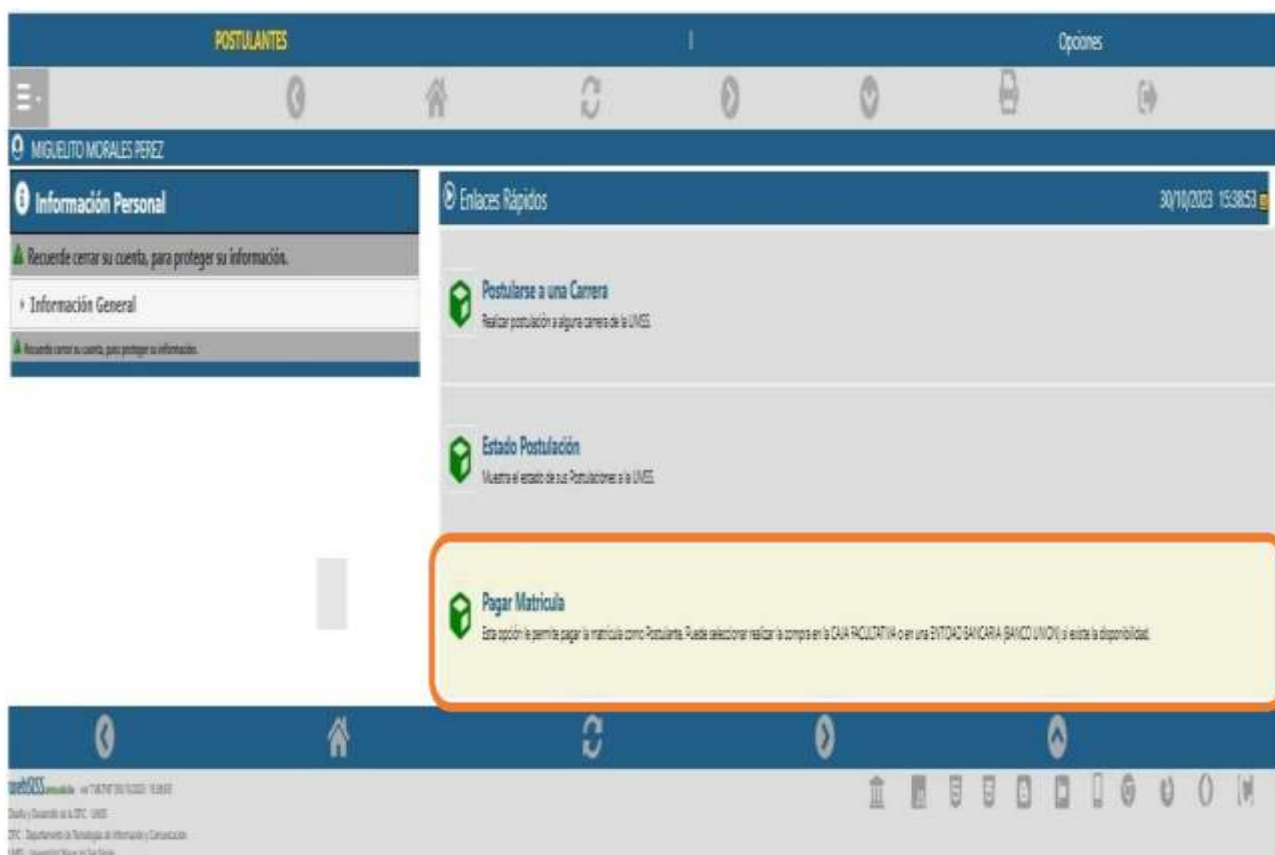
POSTULANTES | Opciones

MIGUELITO MORALES PEREZ

Información Personal

Recuerde cerrar su cuenta, para proteger su información.

Información General

Recuerde cerrar su cuenta, para proteger su información.

Enlaces Rápidos 30/10/2023 15:38:53

Postularse a una Carrera
Realizar postulación a alguna carrera de la UMSS.

Estado Postulación
Muestra el estado de sus Postulaciones a la UMSS.

Pagar Matricula
Esta opción le permite pagar la matricula como Postulante. Puede seleccionar realizar la compra en la CAJA FACULTATIVA o en una ENTIDAD BANCARIA (BANCO UNION) si existe la disponibilidad.

webSISS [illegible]
Diseño y Desarrollo de la DTIC - UMSS
DTIC - Departamento de Tecnologías de Información y Comunicación
UMSS - Universidad Mayor de San Simón